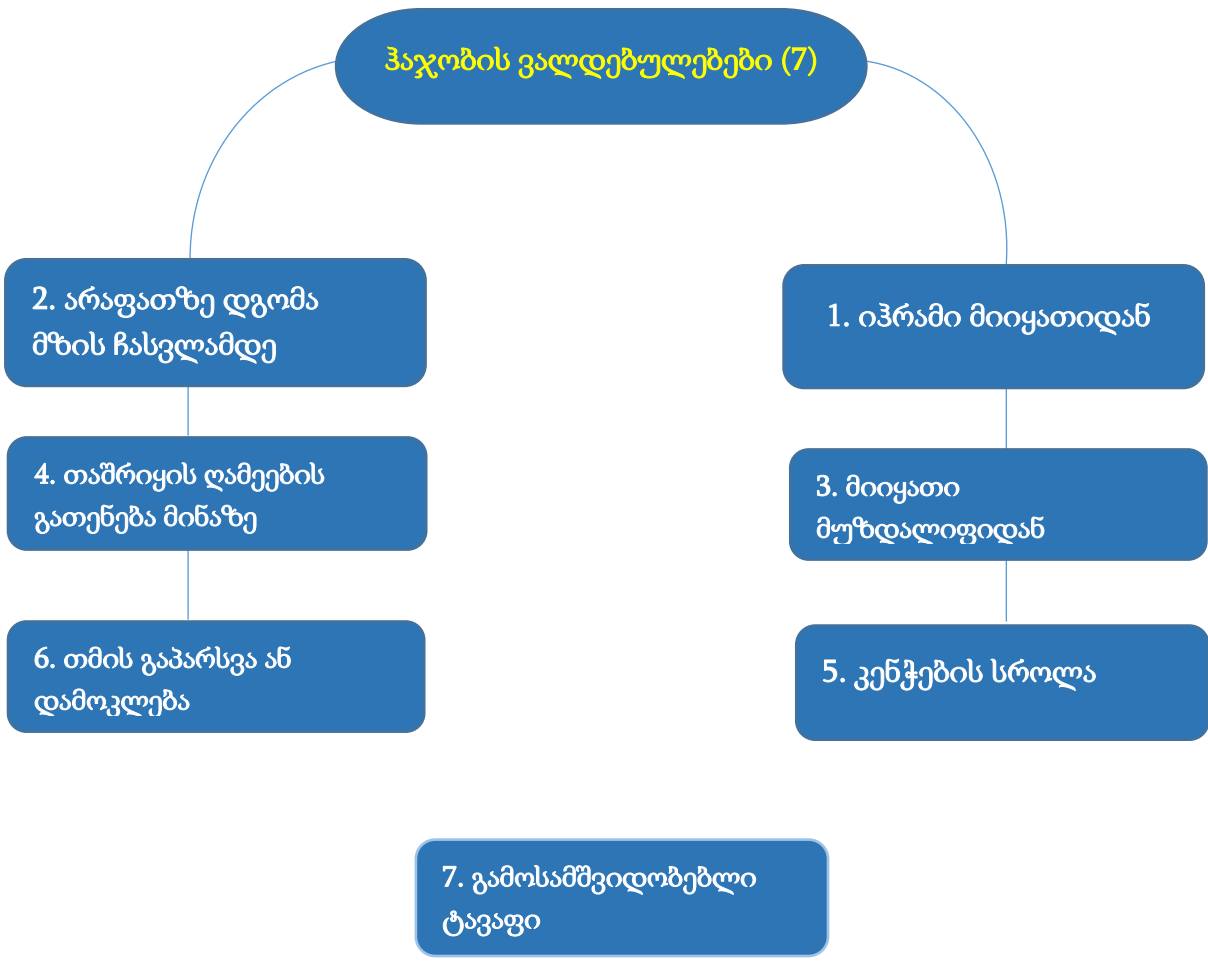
ჰაჯობის ვალდებულებები (7)

2. არაფათზე დგომა მზის ჩასვლამდე

1. იჰრამი მიიყათიდან

4. თაშრიყის ღამეების გათენება მინაზე

3. მიიყათი მუზდალიფიდან

6. თმის გაპარსვა ან დამოკლება

5. კენჭების სროლა

7. გამოსამშვიდობებლი ტავაფი